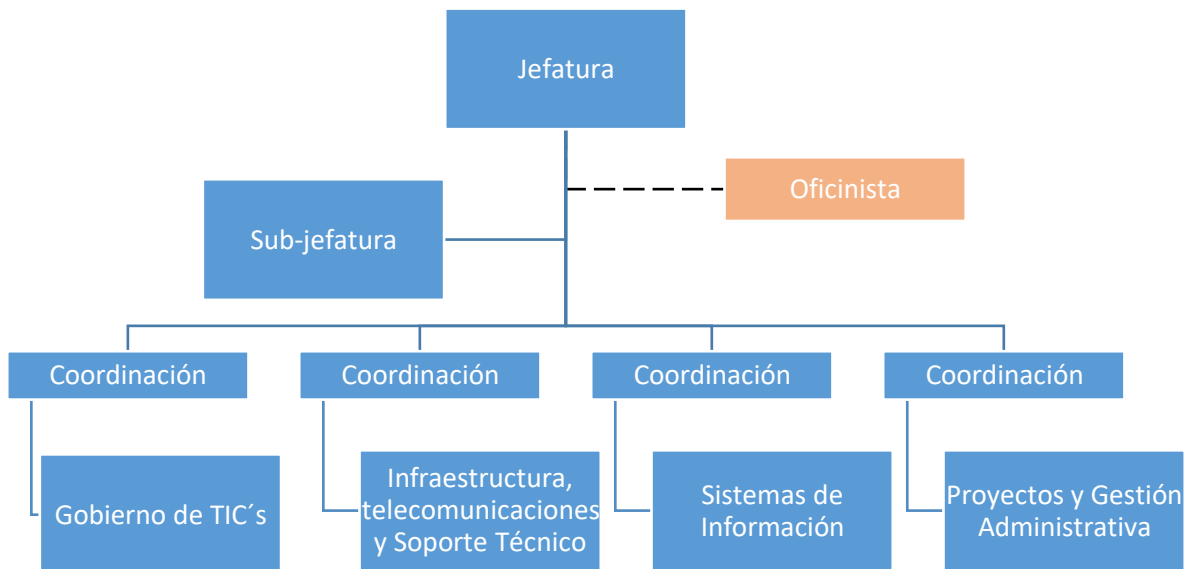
Jefatura

Oficinista

Sub-jefatura

Coordinación

Gobierno de TIC´s

Coordinación

Infraestructura, telecomunicaciones y Soporte Técnico

Coordinación

Sistemas de Información

Coordinación

Proyectos y Gestión Administrativa